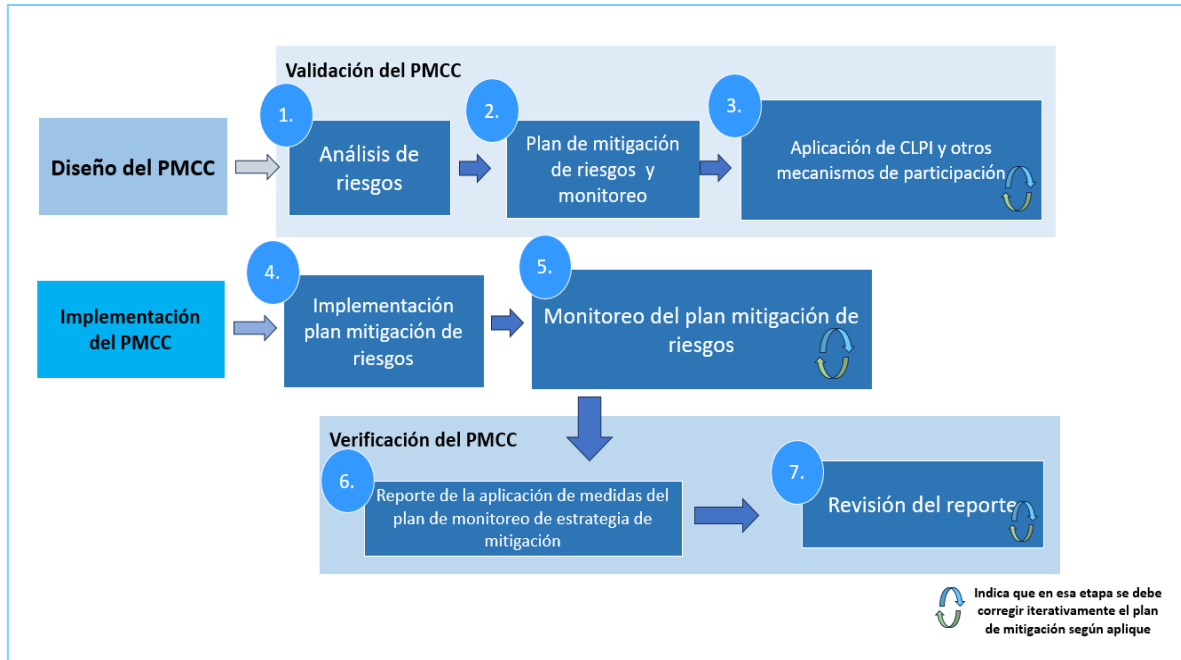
Validación del PMCC

Diseño del PMCC

1. Análisis de riesgos

2. Plan de mitigación de riesgos y monitoreo

3. Aplicación de CLPI y otros mecanismos de participación

Implementación del PMCC

4. Implementación plan mitigación de riesgos

5. Monitoreo del plan mitigación de riesgos

Verificación del PMCC

6. Reporte de la aplicación de medidas del plan de monitoreo de estrategia de mitigación

7. Revisión del reporte

Indica que en esa etapa se debe corregir iterativamente el plan de mitigación según aplique